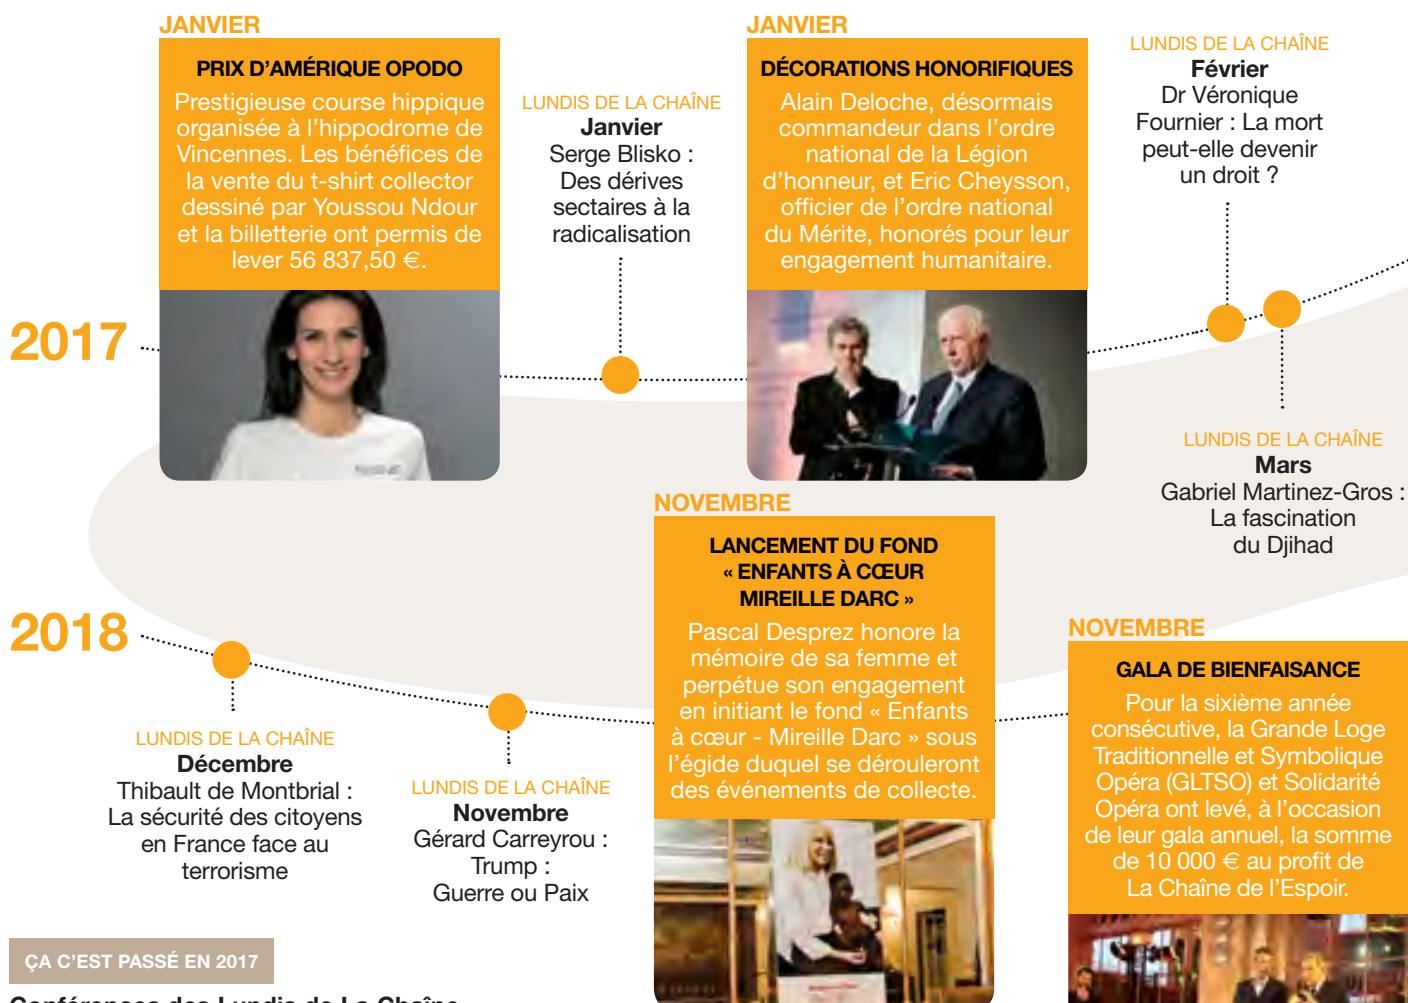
JANVIER

PRIX D'AMÉRIQUE OPODO

Prestigieuse course hippique organisée à l'hippodrome de Vincennes. Les bénéfices de la vente du t-shirt collector dessiné par Youssou Ndour et la billetterie ont permis de lever 56 837,50 €.

2017

LUNDIS DE LA CHAÎNE
Janvier
Serge Blisko : Des dérives sectaires à la radicalisation

JANVIER

DÉCORATIONS HONORIFIQUES

Alain Deloche, désormais commandeur dans l'ordre national de la Légion d'honneur, et Eric Cheysson, officier de l'ordre national du Mérite, honorés pour leur engagement humanitaire.

LUNDIS DE LA CHAÎNE
Février
Dr Véronique Fournier : La mort peut-elle devenir un droit ?

LUNDIS DE LA CHAÎNE
Mars
Gabriel Martinez-Gros : La fascination du Djihad

NOVEMBRE

LANCEMENT DU FOND « ENFANTS À CŒUR MIREILLE DARC »

Pascal Desprez honore la mémoire de sa femme et perpétue son engagement en initiant le fond « Enfants à cœur - Mireille Darc » sous l'égide duquel se dérouleront des événements de collecte.

2018

LUNDIS DE LA CHAÎNE
Décembre
Thibault de Montbrial : La sécurité des citoyens en France face au terrorisme

LUNDIS DE LA CHAÎNE
Novembre
Gérard Carreyrou : Trump : Guerre ou Paix

NOVEMBRE

GALA DE BIENFAISANCE

Pour la sixième année consécutive, la Grande Loge Traditionnelle et Symbolique Opéra (GLTSO) et Solidarité Opéra ont levé, à l'occasion de leur gala annuel, la somme de 10 000 € au profit de La Chaîne de l'Espoir.

ÇA C'EST PASSÉ EN 2017

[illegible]